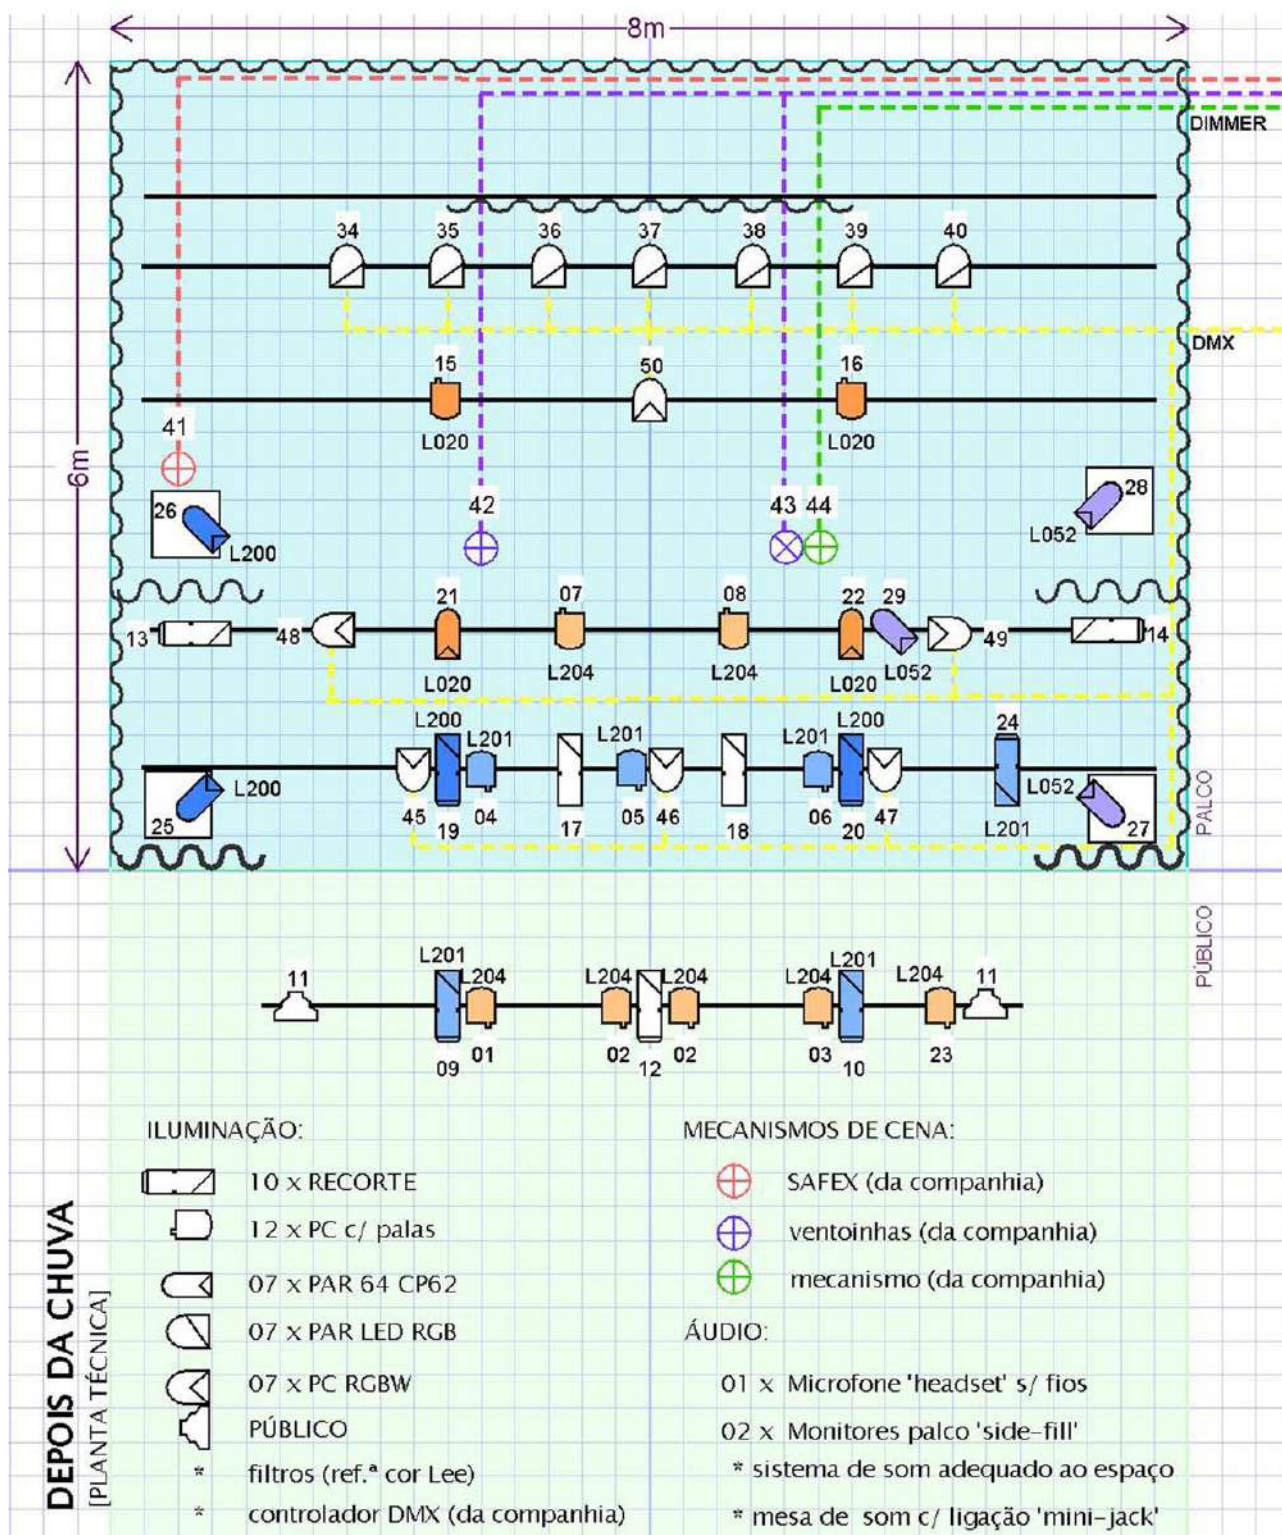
8m

6m

DIMMER

34 35 36 37 38 39 40

DMX

15 50 16

L020 L020

41

42

43 44

26 L200

28 L052

13 48 21 07 08 22 29 49 14

L020 L204 L204 L020 L052

L200 L201 L201 L201 L200 24

L200 L052

25 45 19 04 17 05 46 18 06 20 47 L201 27

PALCO

PÚBLICO

11 L201 L204 L204 L204 L204 L201 L204 11

09 01 02 12 02 03 10 23

ILUMINAÇÃO:

10 x RECORTE

12 x PC c/ palas

07 x PAR 64 CP62

07 x PAR LED RGB

07 x PC RGBW

PÚBLICO

* filtros (ref.ª cor Lee)

* controlador DMX (da companhia)

MECANISMOS DE CENA:

SAFEX (da companhia)

ventoinhas (da companhia)

mecanismo (da companhia)

ÁUDIO:

01 x Microfone 'headset' s/ fios

02 x Monitores palco 'side-fill'

* sistema de som adequado ao espaço

* mesa de som c/ ligação 'mini-jack'

DEPOIS DA CHUVA
[PLANTA TÉCNICA]